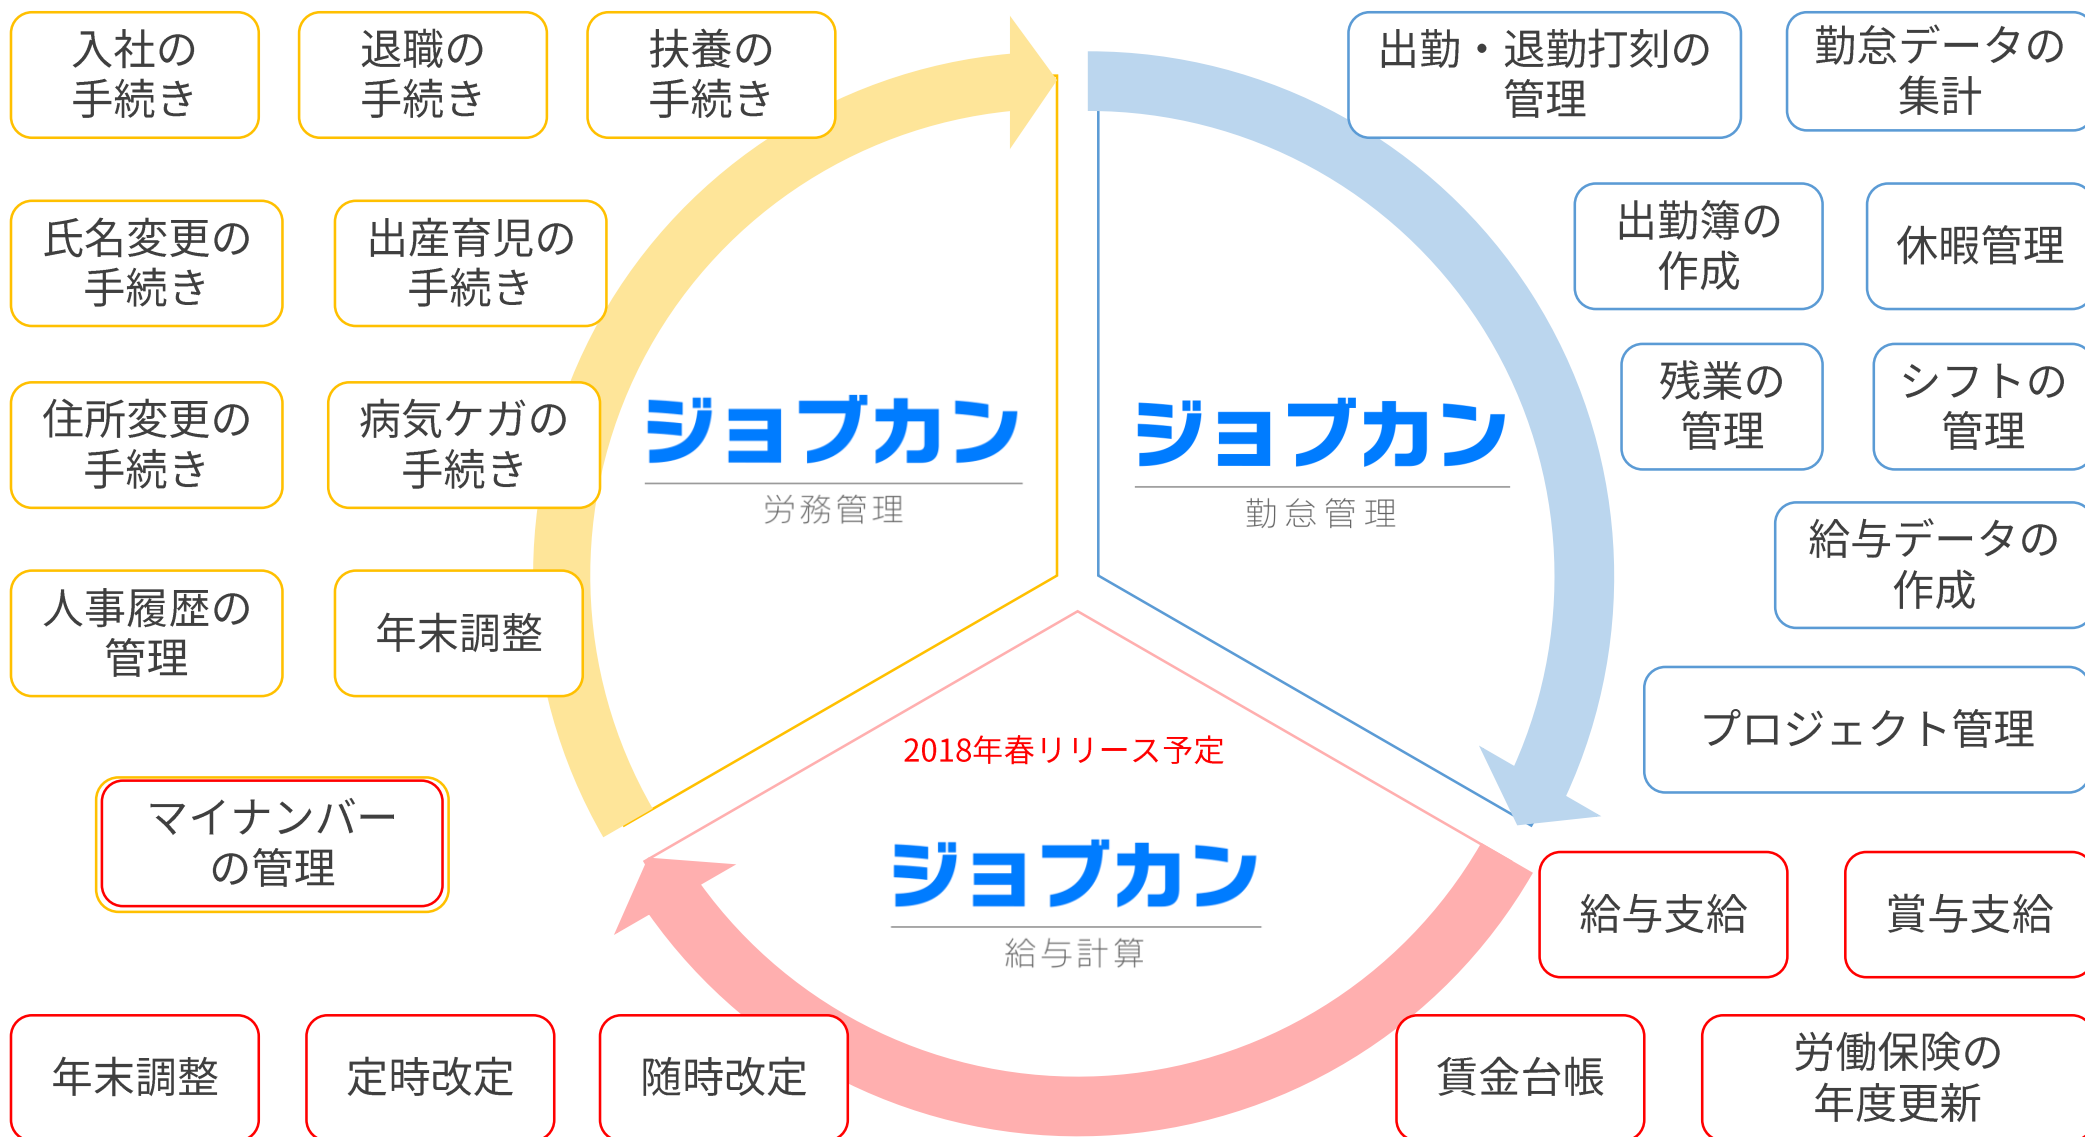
入社の手続き

退職の手続き

扶養の手続き

出勤・退勤打刻の管理

勤怠データの集計

氏名変更の手続き

出産育児の手続き

出勤簿の作成

休暇管理

住所変更の手続き

病気ケガの手続き

ジョブカン
労務管理

ジョブカン
勤怠管理

残業の管理

シフトの管理

給与データの作成

人事履歴の管理

年末調整

プロジェクト管理

2018年春リリース予定

マイナンバーの管理

ジョブカン
給与計算

給与支給

賞与支給

年末調整

定時改定

随時改定

賃金台帳

労働保険の年度更新